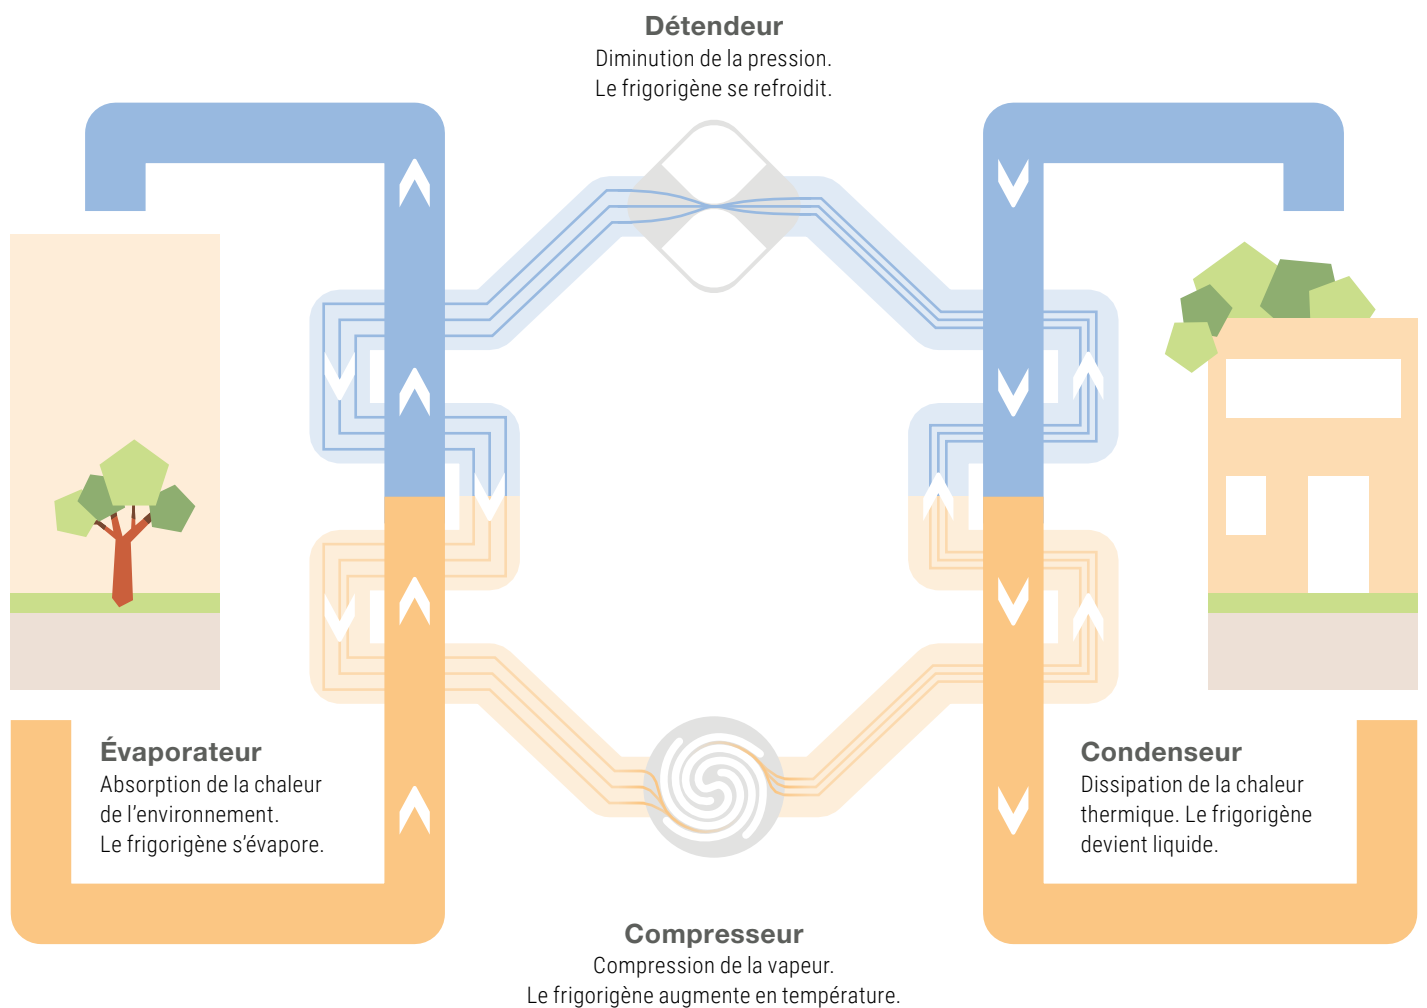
**Détendeur**
Diminution de la pression.
Le frigorigène se refroidit.

**Évaporateur**
Absorption de la chaleur de l'environnement.
Le frigorigène s'évapore.

**Condenseur**
Dissipation de la chaleur thermique. Le frigorigène devient liquide.

**Compresseur**
Compression de la vapeur.
Le frigorigène augmente en température.